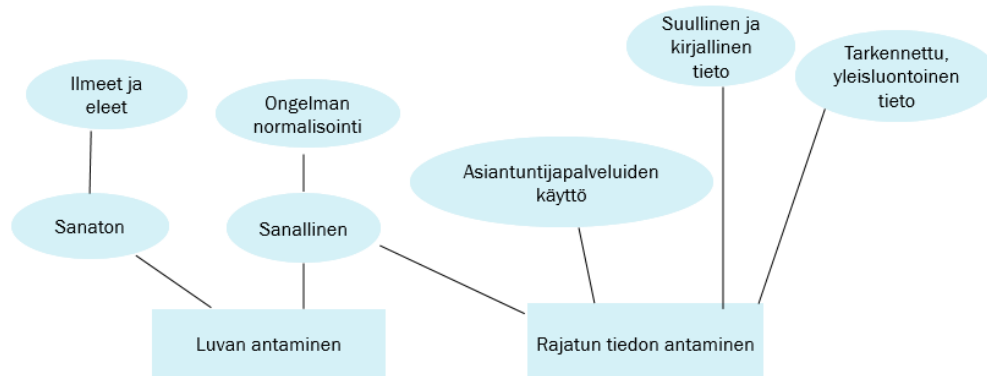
Suullinen ja kirjallinen tieto

Tarkennettu, yleisluontoinen tieto

Ilmeet ja eleet

Ongelman normalisointi

Asiantuntijapalveluiden käyttö

Sanaton

Sanallinen

Luvan antaminen

Rajatun tiedon antaminen